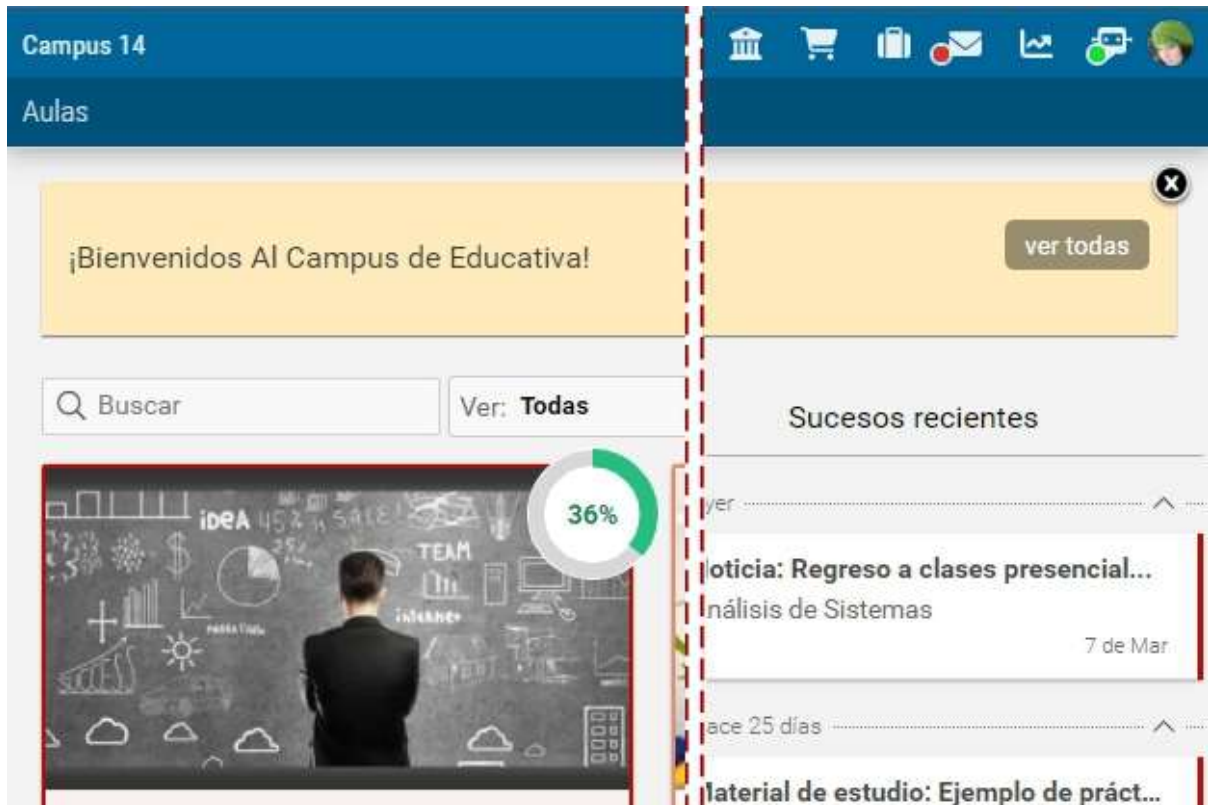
Campus 14

Aulas

¡Bienvenidos Al Campus de Educativa!

ver todas

Buscar

Ver: Todas

Sucesos recientes

iDeA

TEAM

36%

yer

loticia: Regreso a clases presencial...

nálisis de Sistemas

7 de Mar

ace 25 días

laterial de estudio: Ejemplo de práct...